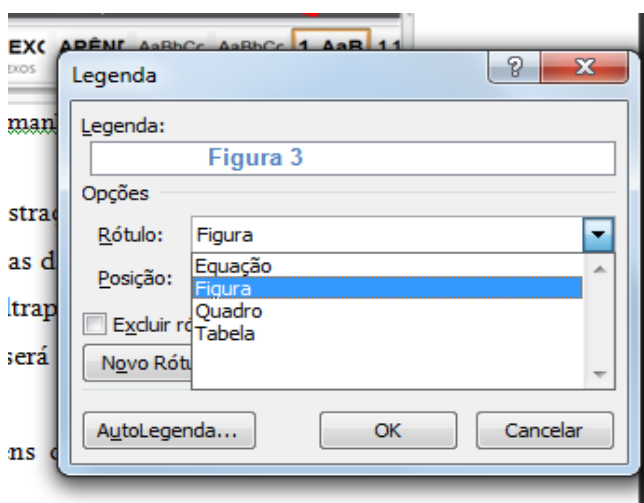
EXC APÊNI AaBbCc AaBbCc 1 AaB 1.1
EXOS

manl

stra
as d
ltrap
será

ns

Legenda

?
X

Legenda:
Figura 3
Opções
Rótulo: Figura
Posição:
Equação
Figura
Quadro
Tabela
Excluir ró
Novo Rótu

AutoLegenda...
OK
Cancelar